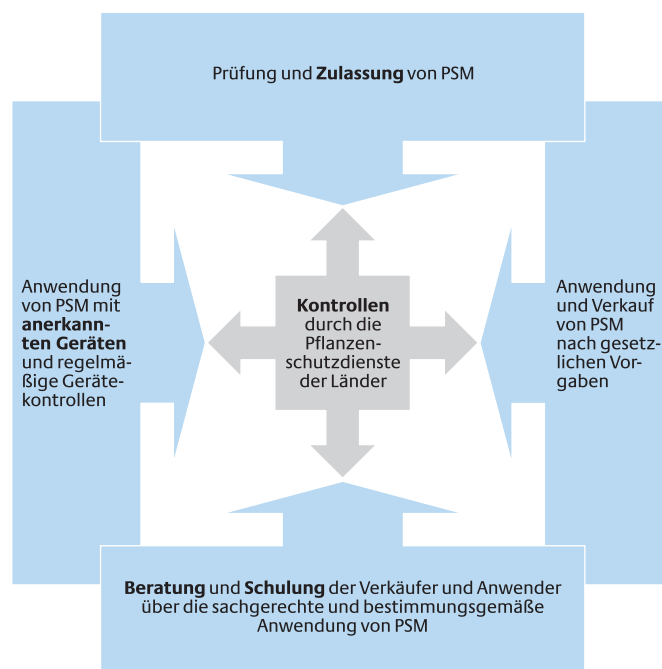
Prüfung und **Zulassung** von PSM

Anwendung von PSM mit **anerkannten Geräten** und regelmäßige Gerätekontrollen

**Kontrollen** durch die Pflanzenschutzdienste der Länder

Anwendung und Verkauf von PSM nach gesetzlichen Vorgaben

**Beratung** und **Schulung** der Verkäufer und Anwender über die sachgerechte und bestimmungsgemäße Anwendung von PSM